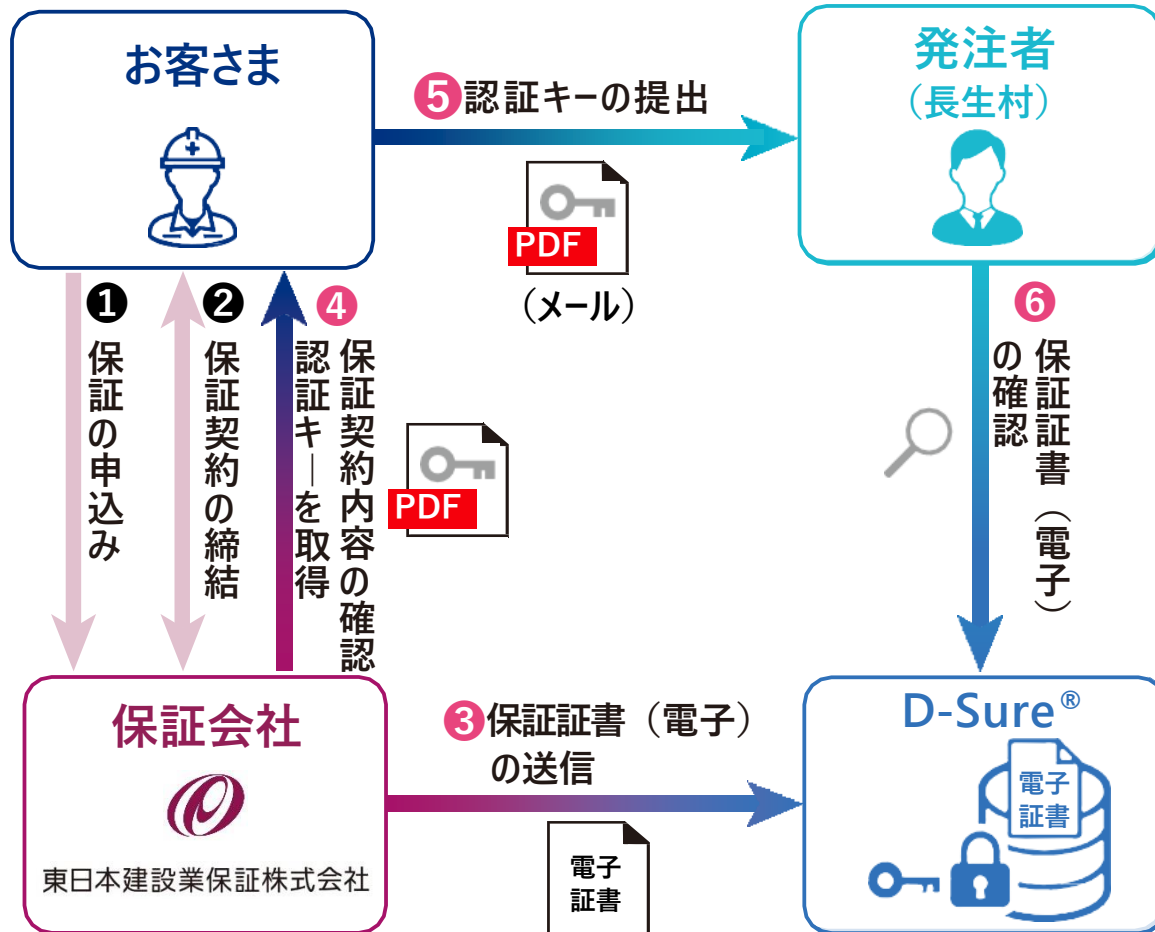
お客さま

❺認証キーの提出

発注者
（長生村）

PDF

（メール）

❶ 保証の申込み

❷ 保証契約の締結

❹ 保証契約内容の確認 認証キーを取得

PDF

❻ 保証証書（電子）の確認

保証会社

東日本建設業保証株式会社

❸保証証書（電子）の送信

電子証書

D-Sure®

電子証書